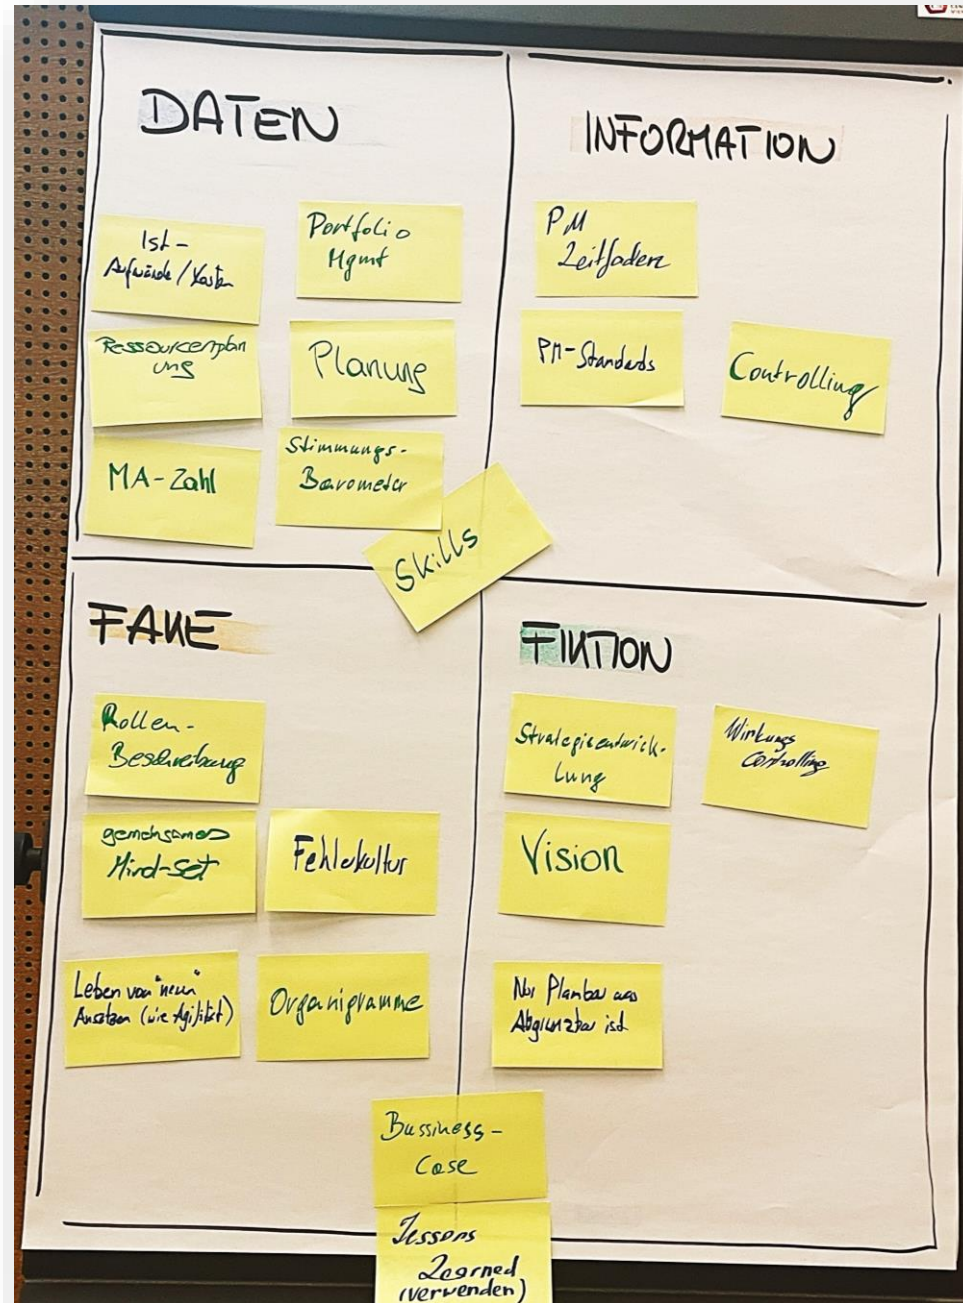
DATEN

Ist-Aufwände / Kosten

Portfolio Mgmt

Ressourcenplanung

Planung

MA-Zahl

Stimmungs-Barometer

Skills

INFORMATION

PM Leitfaden

PM-Standards

Controlling

FAKE

Rollen-Beschreibung

gemeinsames Mind-Set

Fehlerkultur

Leben von "neuen" Ansätzen (wie Agilität)

Organigramme

FIKTION

Strategieentwicklung

Wirkungs Controlling

Vision

Nur Planbar was Abgrenzbar ist

Bussiness-Case

Lessons Learned (verwenden)